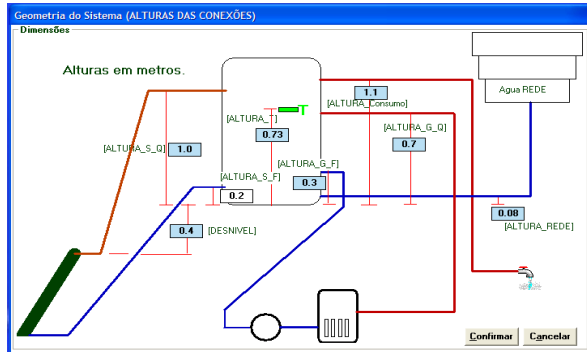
Geometria do Sistema (ALTURAS DAS CONEXÕES)

Dimensões

Alturas em metros.

Agua REDE

[ALTURA_T]
0.73

1.1
[ALTURA_Consumo]

[ALTURA_G_Q]
0.7

[ALTURA_S_Q] 1.0

[ALTURA_G_F]
0.3

[ALTURA_S_F]
0.2

0.4 [DESNIVEL]

0.08
[ALTURA_REDE]

Confirmar
Cancelar